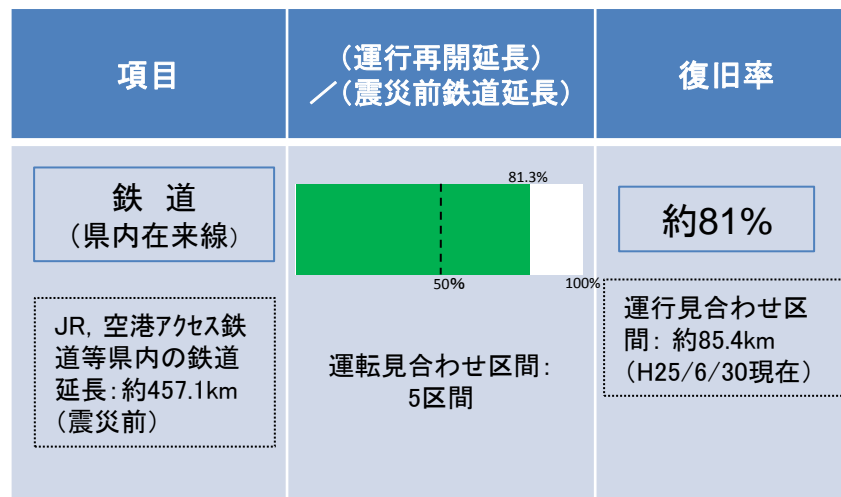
| 項目 | （運行再開延長）／（震災前鉄道延長） | 復旧率 |
|---|---|---|
| 鉄 道（県内在来線） JR, 空港アクセス鉄道等県内の鉄道延長：約457.1km（震災前） | 81.3% 50% 100% 運転見合わせ区間：5区間 | 約81% 運行見合わせ区間：約85.4km（H25/6/30現在） |